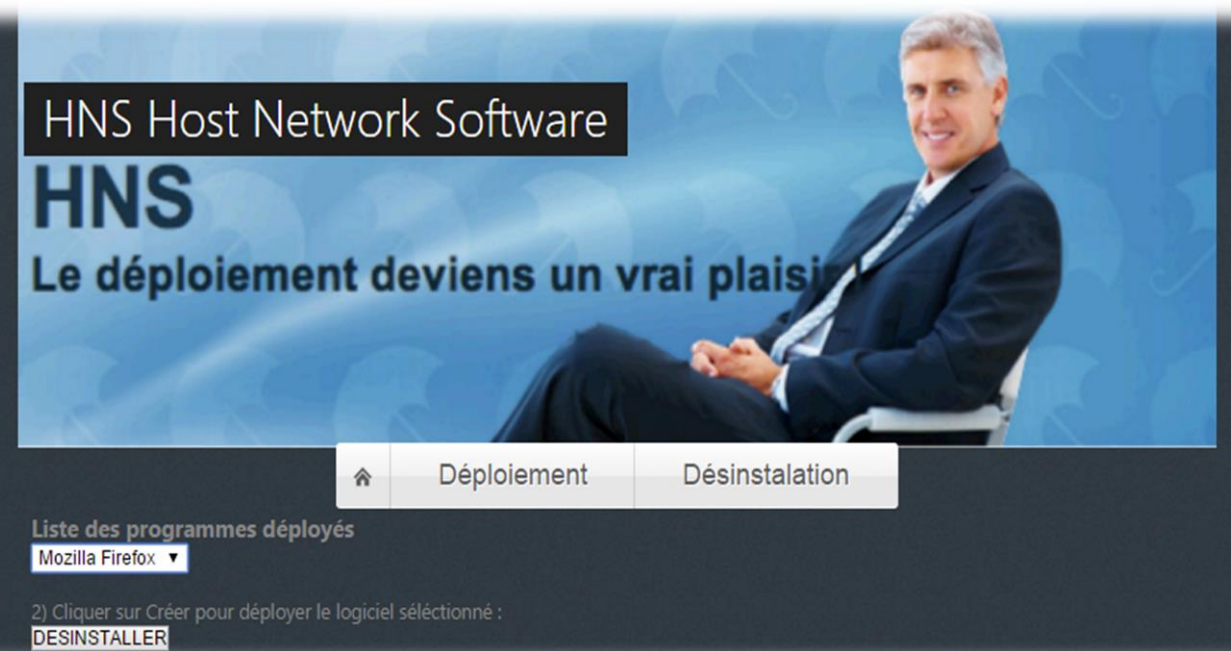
HNS Host Network Software

HNS

Le déploiement deviens un vrai plaisi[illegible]

Déploiement Désinstalation

Liste des programmes déployés

Mozilla Firefox

2) Cliquer sur Créer pour déployer le logiciel séléctionné :

DESINSTALLER